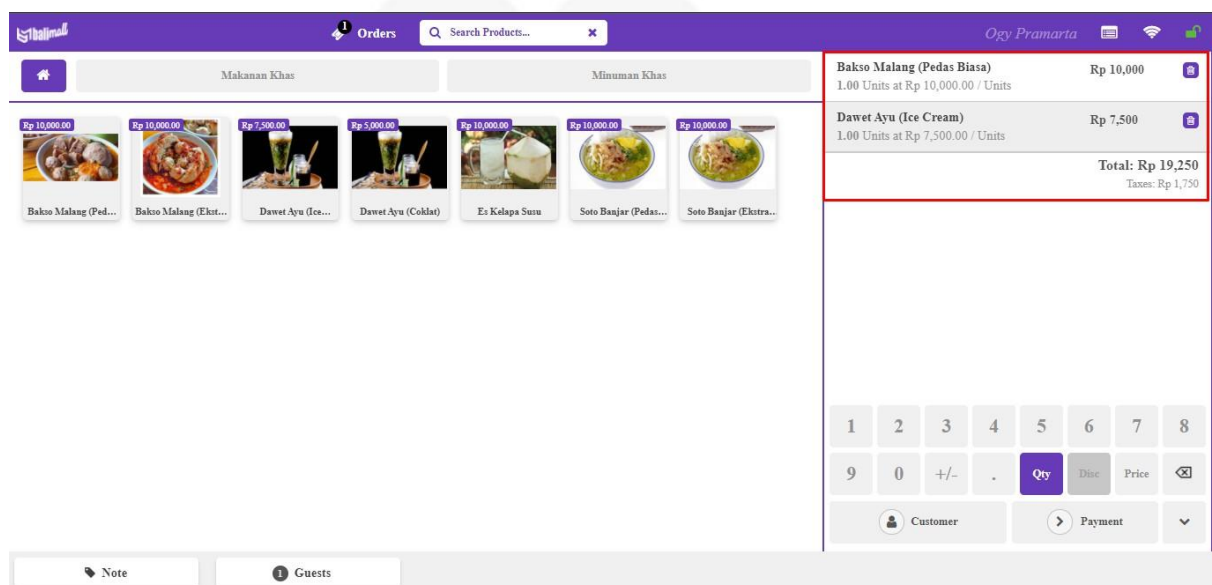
Tbalimall

1 Orders

Search Products...

Ogy Pramarta

Makanan Khas

Minuman Khas

Rp 10,000.00
Bakso Malang (Ped...

Rp 10,000.00
Bakso Malang (Ekst...

Rp 7,500.00
Dawet Ayu (Ice...

Rp 5,000.00
Dawet Ayu (Coklat)

Rp 10,000.00
Es Kelapa Susu

Rp 10,000.00
Soto Banjar (Pedas...

Rp 10,000.00
Soto Banjar (Ekstra...

Bakso Malang (Pedas Biasa)
1.00 Units at Rp 10,000.00 / Units
Rp 10,000

Dawet Ayu (Ice Cream)
1.00 Units at Rp 7,500.00 / Units
Rp 7,500

Total: Rp 19,250
Taxes: Rp 1,750

| 1 | 2 | 3 | 4 | 5 | 6 | 7 | 8 |
|---|---|---|---|---|---|---|---|
| 9 | 0 | +/- | . | Qty | Disc | Price | ⌫ |

Customer

Payment

Note

1 Guests